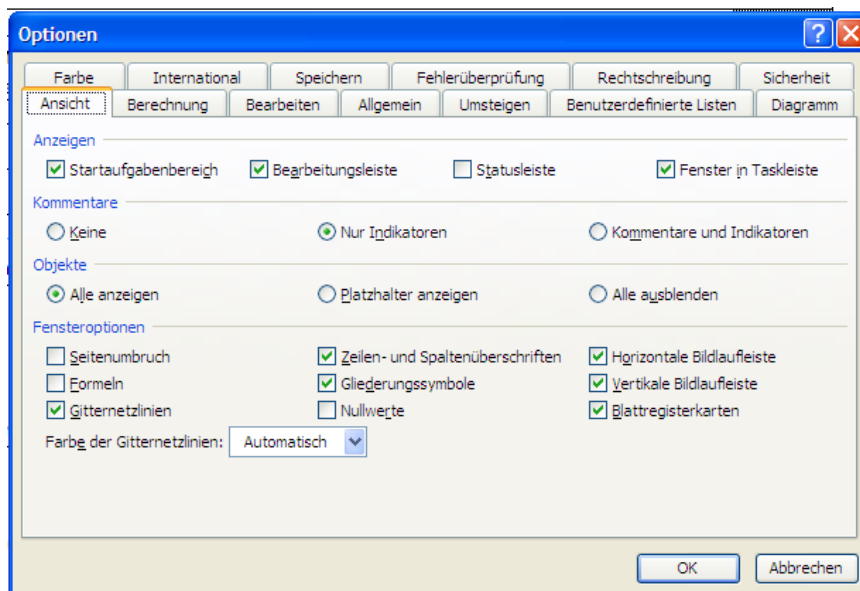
Optionen

?

Farbe | International | Speichern | Fehlerüberprüfung | Rechtschreibung | Sicherheit

Ansicht | Berechnung | Bearbeiten | Allgemein | Umsteigen | Benutzerdefinierte Listen | Diagramm

Anzeigen

Startaufgabenbereich Bearbeitungsleiste Statusleiste Fenster in Taskleiste

Kommentare

Keine Nur Indikatoren Kommentare und Indikatoren

Objekte

Alle anzeigen Platzhalter anzeigen Alle ausblenden

Fensteroptionen

Seitenumbruch Zeilen- und Spaltenüberschriften Horizontale Bildlaufleiste

Formeln Gliederungssymbole Vertikale Bildlaufleiste

Gitternetzlinien Nullwerte Blattregisterkarten

Farbe der Gitternetzlinien: Automatisch

OK Abbrechen